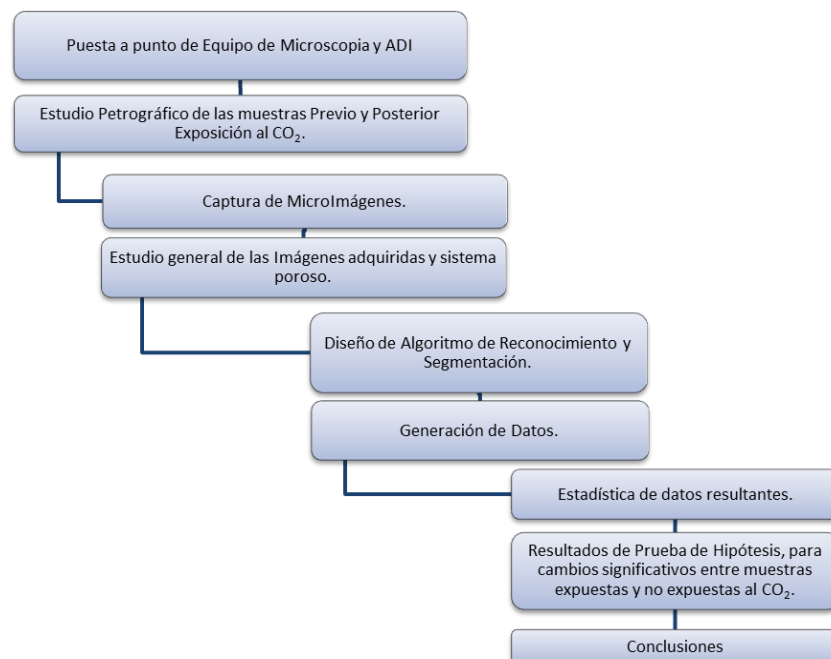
Puesta a punto de Equipo de Microscopia y ADI

Estudio Petrográfico de las muestras Previo y Posterior Exposición al $CO_2$.

Captura de MicroImágenes.

Estudio general de las Imágenes adquiridas y sistema poroso.

Diseño de Algoritmo de Reconocimiento y Segmentación.

Generación de Datos.

Estadística de datos resultantes.

Resultados de Prueba de Hipótesis, para cambios significativos entre muestras expuestas y no expuestas al $CO_2$.

Conclusiones